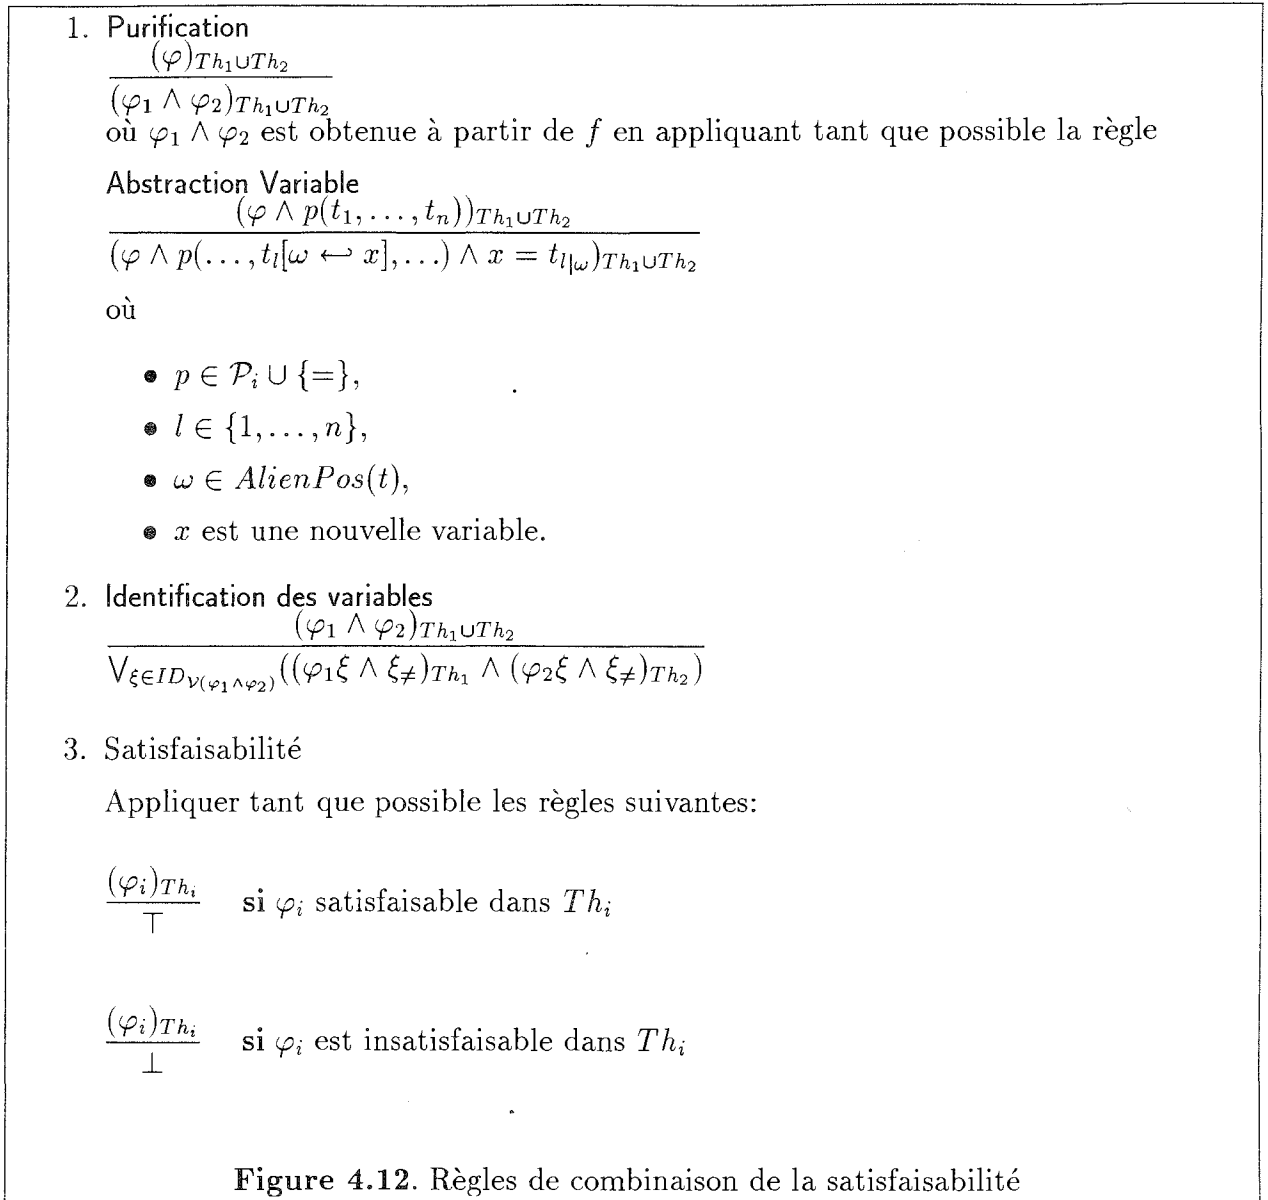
1. Purification

$\frac{(\varphi)_{Th_1 \cup Th_2}}{(\varphi_1 \wedge \varphi_2)_{Th_1 \cup Th_2}}$

où $\varphi_1 \wedge \varphi_2$ est obtenue à partir de $f$ en appliquant tant que possible la règle

Abstraction Variable

$\frac{(\varphi \wedge p(t_1, \ldots, t_n))_{Th_1 \cup Th_2}}{(\varphi \wedge p(\ldots, t_l[\omega \hookleftarrow x], \ldots) \wedge x = t_{l|\omega})_{Th_1 \cup Th_2}}$

où

- $p \in \mathcal{P}_i \cup \{=\}$,
- $l \in \{1, \ldots, n\}$,
- $\omega \in AlienPos(t)$,
- $x$ est une nouvelle variable.

2. Identification des variables

$\frac{(\varphi_1 \wedge \varphi_2)_{Th_1 \cup Th_2}}{\bigvee_{\xi \in ID_{\mathcal{V}(\varphi_1 \wedge \varphi_2)}}((\varphi_1 \xi \wedge \xi_{\neq})_{Th_1} \wedge (\varphi_2 \xi \wedge \xi_{\neq})_{Th_2})}$

3. Satisfaisabilité

Appliquer tant que possible les règles suivantes:

$\frac{(\varphi_i)_{Th_i}}{\top}$ **si** $\varphi_i$ satisfaisable dans $Th_i$

$\frac{(\varphi_i)_{Th_i}}{\bot}$ **si** $\varphi_i$ est insatisfaisable dans $Th_i$

**Figure 4.12.** Règles de combinaison de la satisfaisabilité